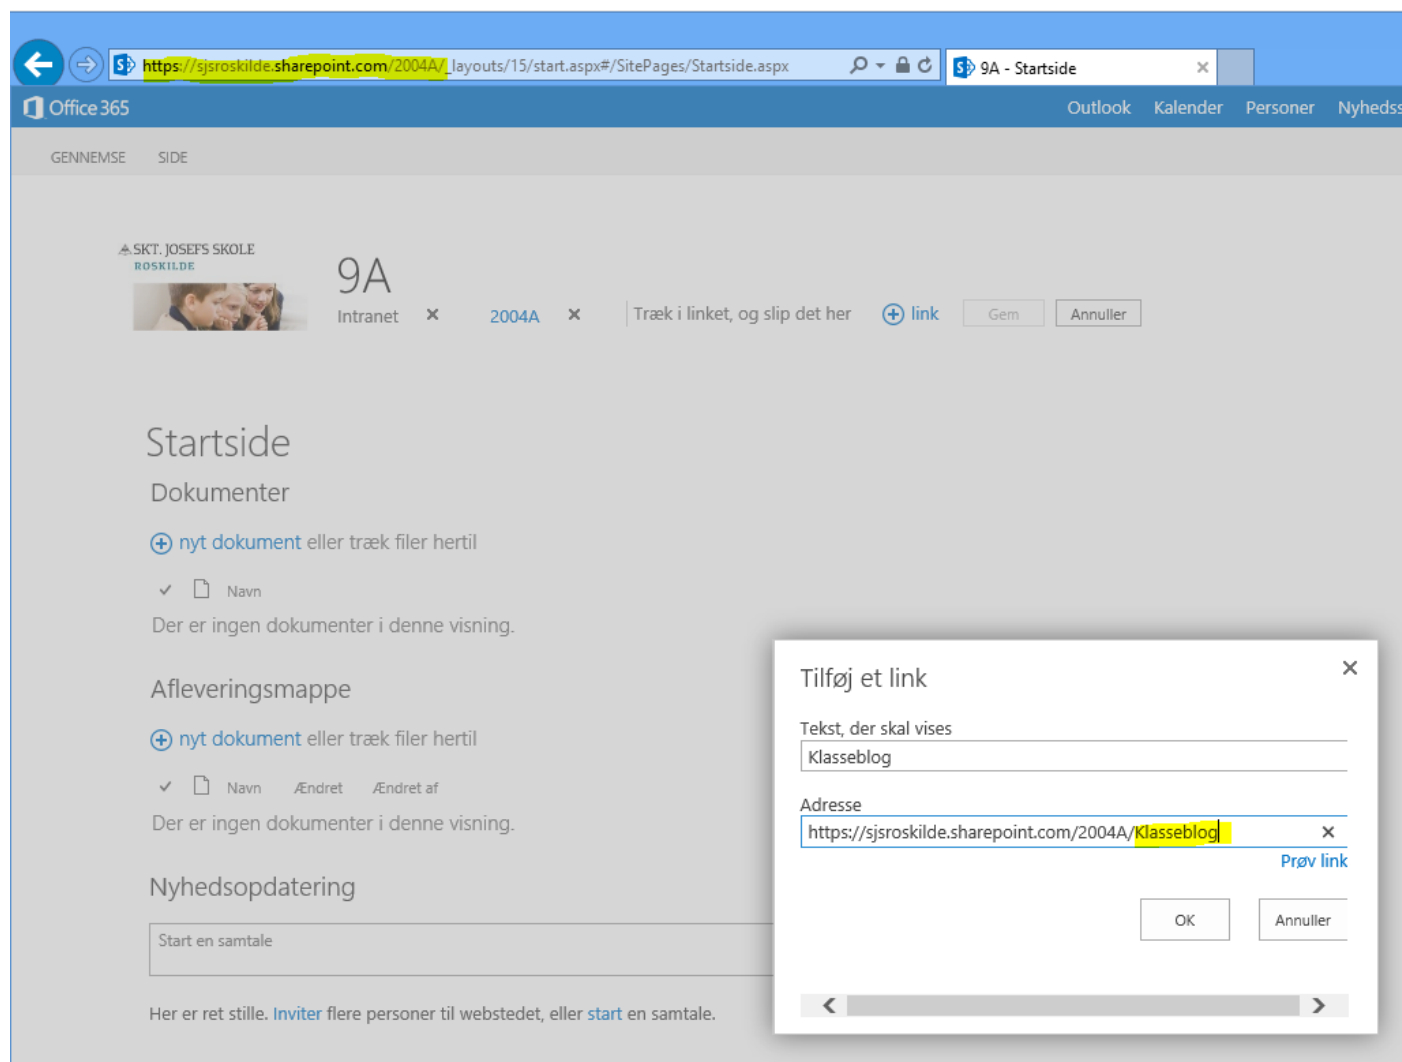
https://sjsroskilde.sharepoint.com/2004A/_layouts/15/start.aspx#/SitePages/Startside.aspx

9A - Startside

Office 365

Outlook Kalender Personer Nyhedss

GENNEMSE SIDE

SKT. JOSEFS SKOLE
ROSKILDE

9A

Intranet × 2004A × Træk i linket, og slip det her link Gem Annuller

Startside

Dokumenter

nyt dokument eller træk filer hertil

Navn

Der er ingen dokumenter i denne visning.

Afleveringsmappe

nyt dokument eller træk filer hertil

Navn Ændret Ændret af

Der er ingen dokumenter i denne visning.

Nyhedsopdatering

Start en samtale

Her er ret stille. Inviter flere personer til webstedet, eller start en samtale.

Tilføj et link

Tekst, der skal vises

Klasseblog

Adresse

https://sjsroskilde.sharepoint.com/2004A/Klasseblog

Prøv link

OK Annuller